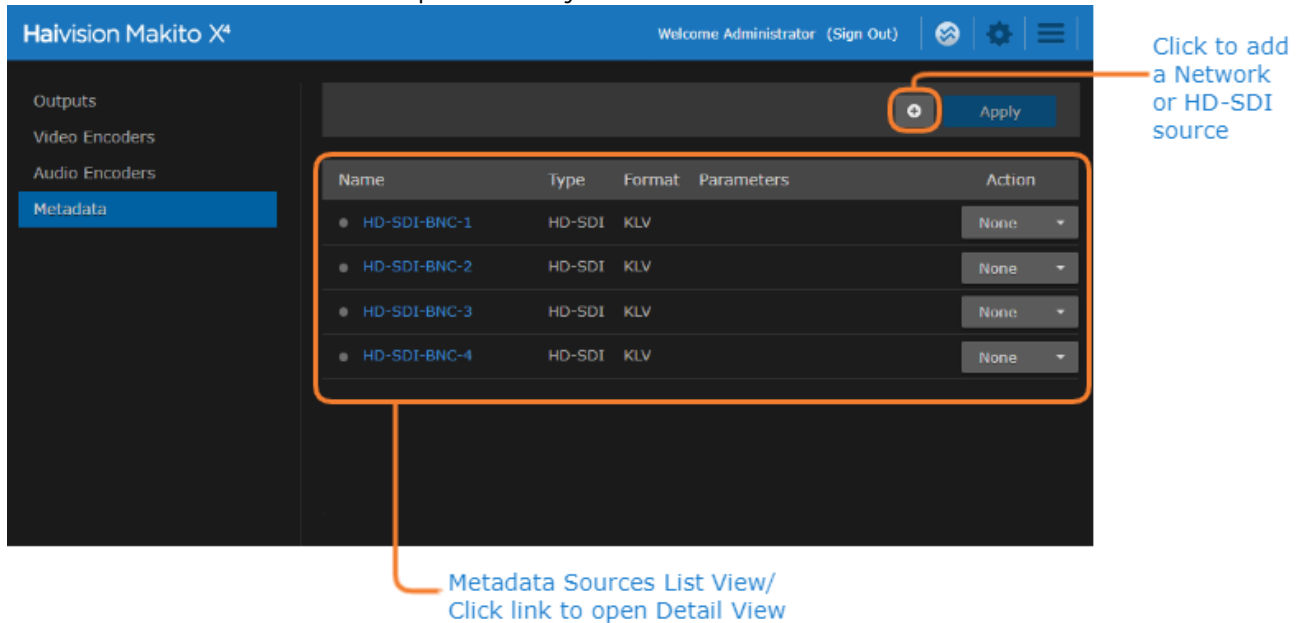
Haivision Makito X⁴

Welcome Administrator (Sign Out)

Outputs
Video Encoders
Audio Encoders
Metadata

Apply

| Name | Type | Format | Parameters | Action |
|---|---|---|---|---|
| HD-SDI-BNC-1 | HD-SDI | KLV | | None |
| HD-SDI-BNC-2 | HD-SDI | KLV | | None |
| HD-SDI-BNC-3 | HD-SDI | KLV | | None |
| HD-SDI-BNC-4 | HD-SDI | KLV | | None |

Click to add a Network or HD-SDI source

Metadata Sources List View/ Click link to open Detail View